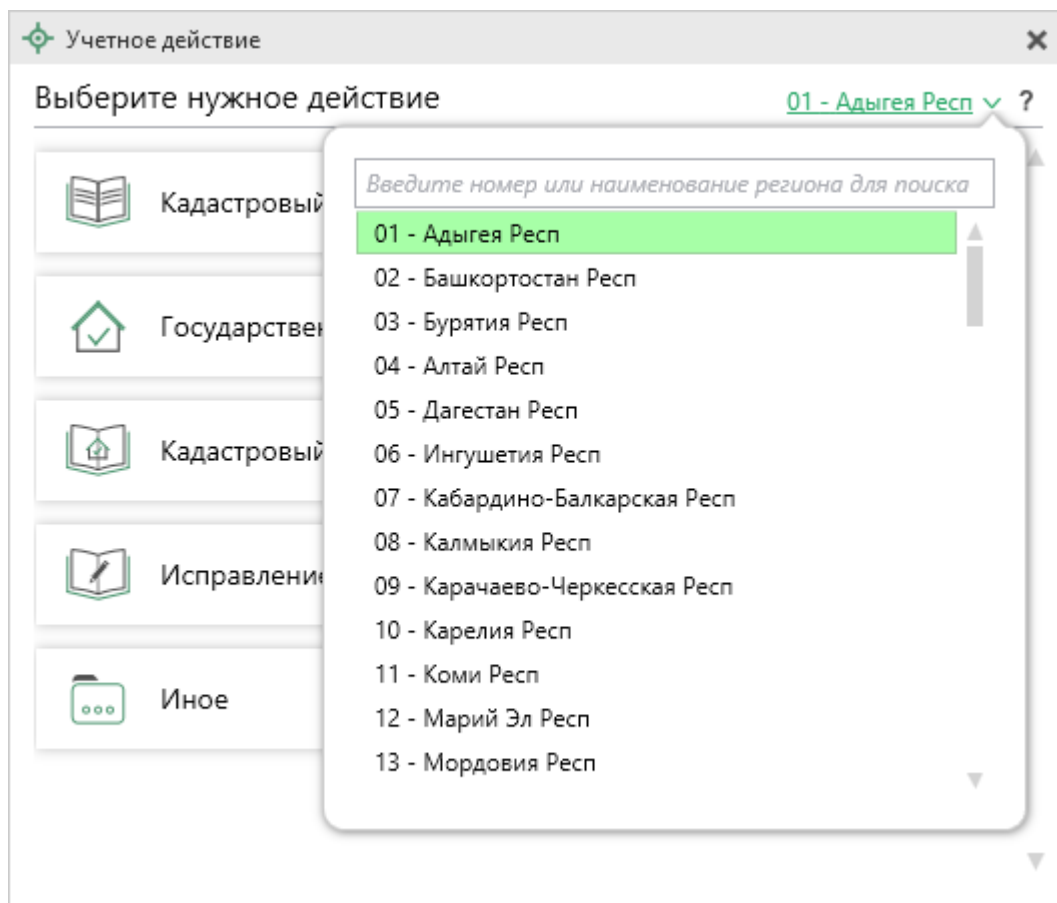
Учетное действие

Выберите нужное действие

01 - Адыгея Респ ?

Кадастровый

Государствен

Кадастровый

Исправление

Иное

Введите номер или наименование региона для поиска

01 - Адыгея Респ
02 - Башкортостан Респ
03 - Бурятия Респ
04 - Алтай Респ
05 - Дагестан Респ
06 - Ингушетия Респ
07 - Кабардино-Балкарская Респ
08 - Калмыкия Респ
09 - Карачаево-Черкесская Респ
10 - Карелия Респ
11 - Коми Респ
12 - Марий Эл Респ
13 - Мордовия Респ